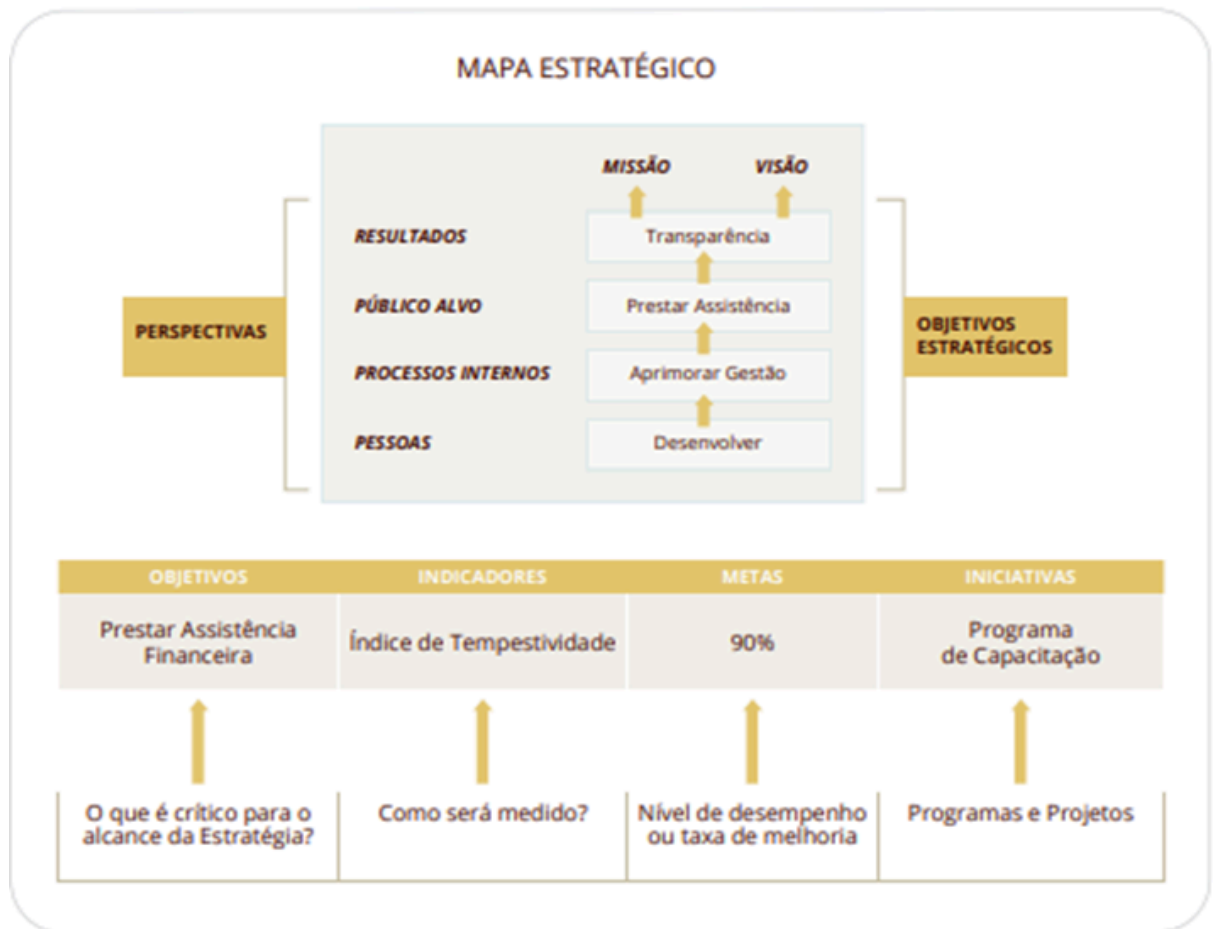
MAPA ESTRATÉGICO

MISSÃO VISÃO

PERSPECTIVAS

RESULTADOS Transparência

PÚBLICO ALVO Prestar Assistência

PROCESSOS INTERNOS Aprimorar Gestão

PESSOAS Desenvolver

OBJETIVOS ESTRATÉGICOS

| OBJETIVOS | INDICADORES | METAS | INICIATIVAS |
|---|---|---|---|
| Prestar Assistência Financeira | Índice de Tempestividade | 90% | Programa de Capacitação |
| O que é crítico para o alcance da Estratégia? | Como será medido? | Nível de desempenho ou taxa de melhoria | Programas e Projetos |